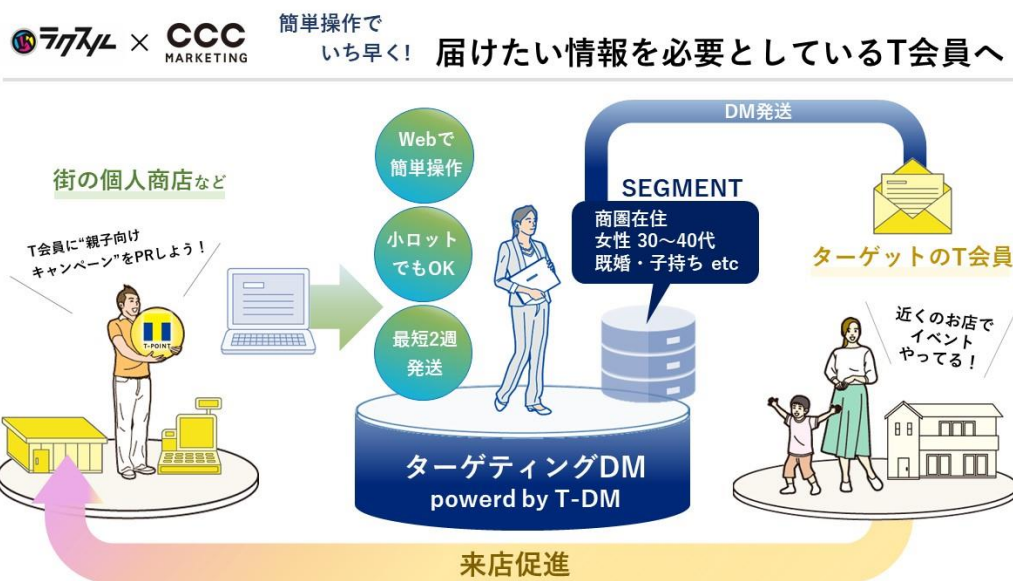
ラクスル × CCC MARKETING

簡単操作で いち早く! 届けたい情報を必要としているT会員へ

街の個人商店など

T会員に"親子向け キャンペーン"をPRしよう!

T T-POINT

Webで 簡単操作

小ロット でもOK

最短2週 発送

DM発送

SEGMENT

商圏在住
女性 30～40代
既婚・子持ち etc

ターゲットのT会員

近くのお店で イベント やってる!

ターゲティングDM
powerd by T-DM

来店促進